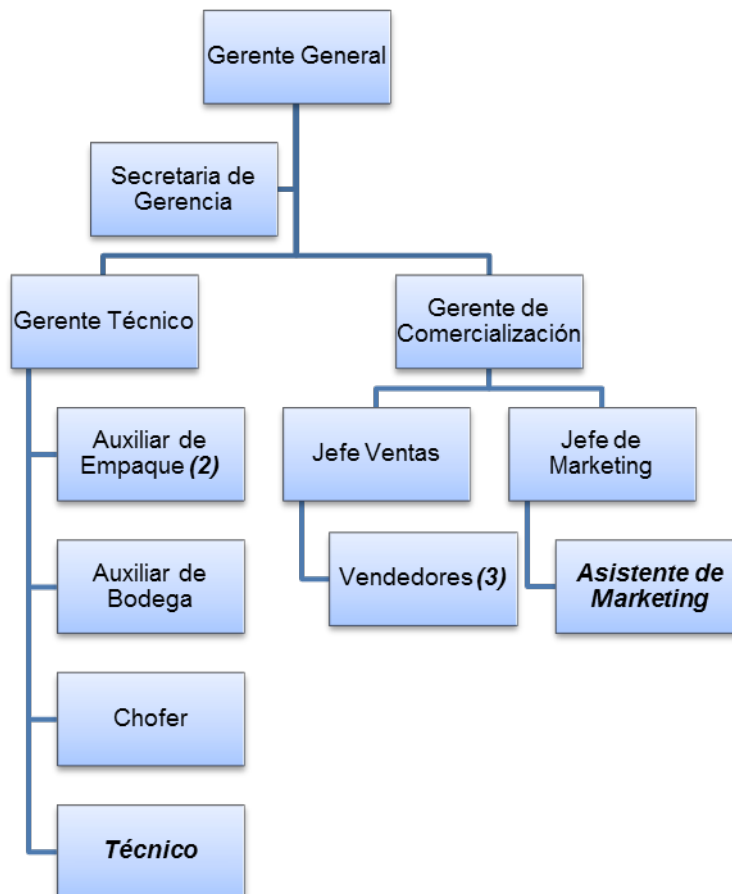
Gerente General

Secretaria de Gerencia

Gerente Técnico

Gerente de Comercialización

Auxiliar de Empaque (2)

Auxiliar de Bodega

Chofer

Técnico

Jefe Ventas

Vendedores (3)

Jefe de Marketing

Asistente de Marketing